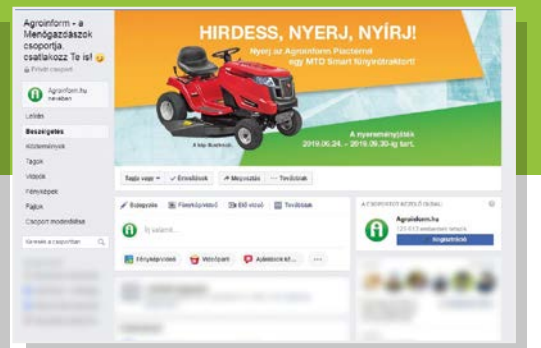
Agroinform - a Menőgazdászok csoportja, csatlakozz Te is! 😉

Privát csoport

Agroinform.hu nevében

Leírás

Beszélgetés

Közlemények

Tagok

Videók

Fényképek

Fájlok

Csoport moderálása

Keresés a csoportban

HIRDESS, NYERJ, NYÍRJ!

Nyerj az Agroinform Piacterén egy MTD Smart fűnyírótraktort!

A kép illusztráció.

A nyereményjáték 2019.06.24. - 2019.09.30-ig tart.

Tagja vagy ▾

✓ Értesítések

↗ Megosztás

··· Továbbiak

Bejegyzés

Fénykép/videó

Élő videó

További

Írj valamit...

Fénykép/videó

Vásárlás

Aukciós ké...

···

A CSOPORTOT KEZELŐ OLDAL

Agroinform.hu

121 517 embernek tetszik

Kedvelés

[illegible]